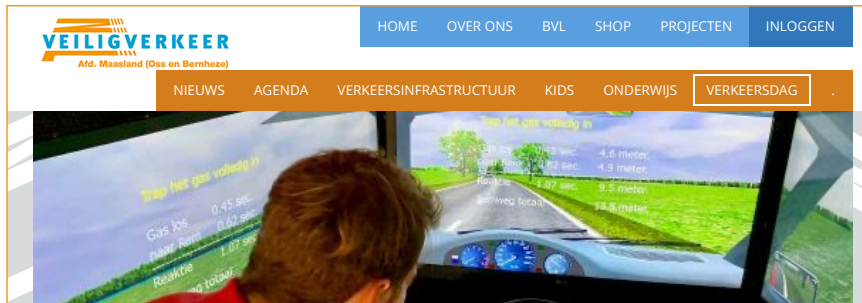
VEILIGVERKEER
Afd. Maasland (Oss en Bernheze)

HOME OVER ONS BVL SHOP PROJECTEN INLOGGEN

NIEUWS AGENDA VERKEERSINFRASTRUCTUUR KIDS ONDERWIJS VERKEERSDAG .

Trap het gas volledig in
Gas los 0.45 sec. 4.6 meter
naar Rem 0.62 sec. 4.9 meter
Reaktie 1.07 sec. 9.5 meter
Remweg totaal 13.8 meter

Trap het gas volledig in
Gas los 0.45 sec.
naar Rem 0.62 sec.
Reaktie 1.07 sec.
Remweg totaal